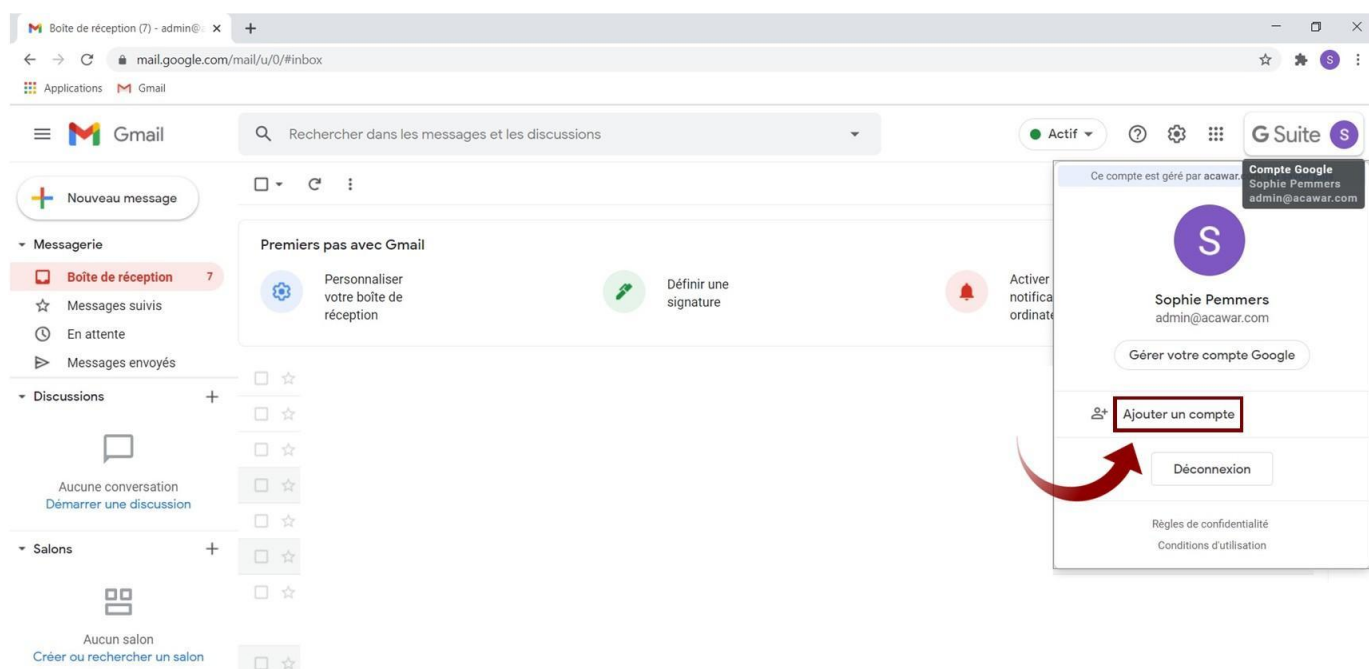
Boîte de réception (7) - admin@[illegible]
mail.google.com/mail/u/0/#inbox
Applications Gmail

Gmail
Rechercher dans les messages et les discussions
Actif
G Suite
Compte Google
Sophie Pemmers
admin@acawar.com

Nouveau message
Messagerie
Boîte de réception 7
Messages suivis
En attente
Messages envoyés
Discussions
Aucune conversation
Démarrer une discussion
Salons
Aucun salon
Créer ou rechercher un salon

Premiers pas avec Gmail
Personnaliser votre boîte de réception
Définir une signature
Activer notifica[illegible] ordinat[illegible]

Ce compte est géré par acawar.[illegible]
S
Sophie Pemmers
admin@acawar.com
Gérer votre compte Google
Ajouter un compte
Déconnexion
Règles de confidentialité
Conditions d'utilisation